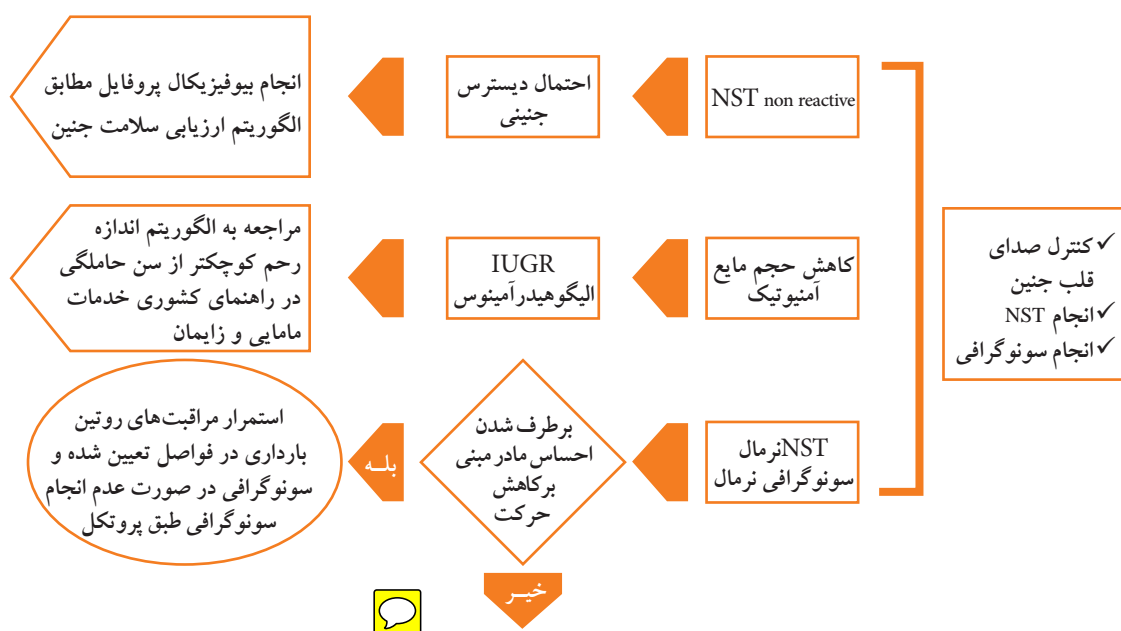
✓کنترل صدای قلب جنین
✓انجام NST
✓انجام سونوگرافی

NST non reactive

احتمال دیسترس جنینی

انجام بیوفیزیکال پروفایل مطابق الگوریتم ارزیابی سلامت جنین

کاهش حجم مایع آمنیوتیک

IUGR
الیگوهیدرآمینوس

مراجعه به الگوریتم اندازه رحم کوچکتر از سن حاملگی در راهنمای کشوری خدمات مامایی و زایمان

NSTنرمال
سونوگرافی نرمال

برطرف شدن احساس مادر مبنی برکاهش حرکت

بلـه

استمرار مراقبت‌های روتین بارداری در فواصل تعیین شده و سونوگرافی در صورت عدم انجام سونوگرافی طبق پروتکل

خیـر